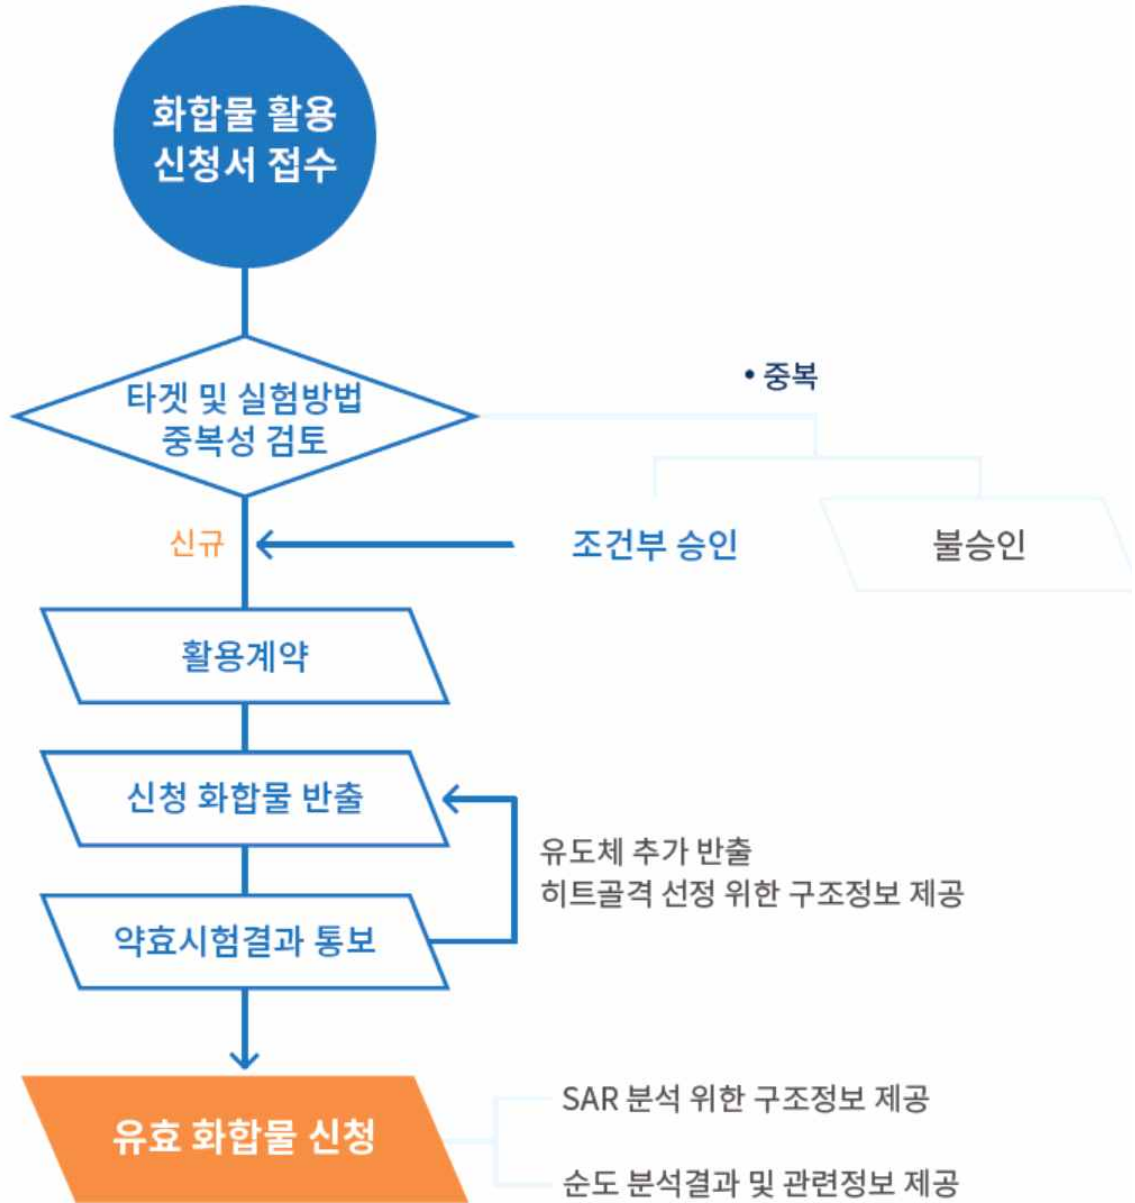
화합물 활용 신청서 접수

타겟 및 실험방법 중복성 검토

• 중복

신규

조건부 승인

불승인

활용계약

신청 화합물 반출

유도체 추가 반출
히트골격 선정 위한 구조정보 제공

약효시험결과 통보

유효 화합물 신청

SAR 분석 위한 구조정보 제공

순도 분석결과 및 관련정보 제공